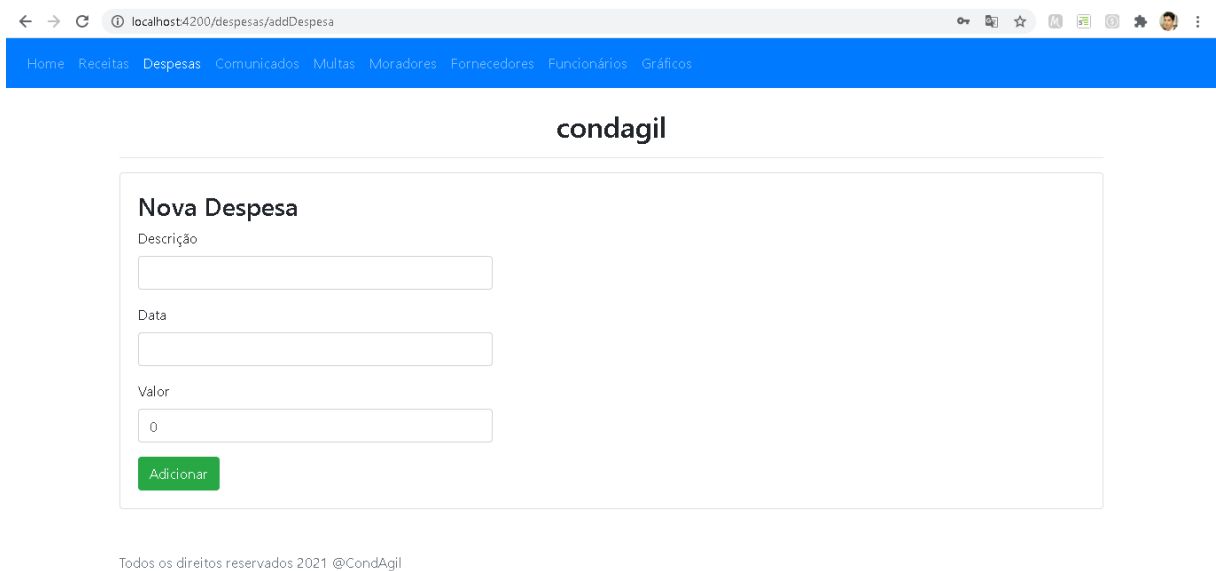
localhost:4200/despesas/addDespesa

Home Receitas Despesas Comunicados Multas Moradores Fornecedores Funcionários Gráficos

condagil

Nova Despesa

Descrição

Data

Valor

0

Adicionar

Todos os direitos reservados 2021 @CondAgil